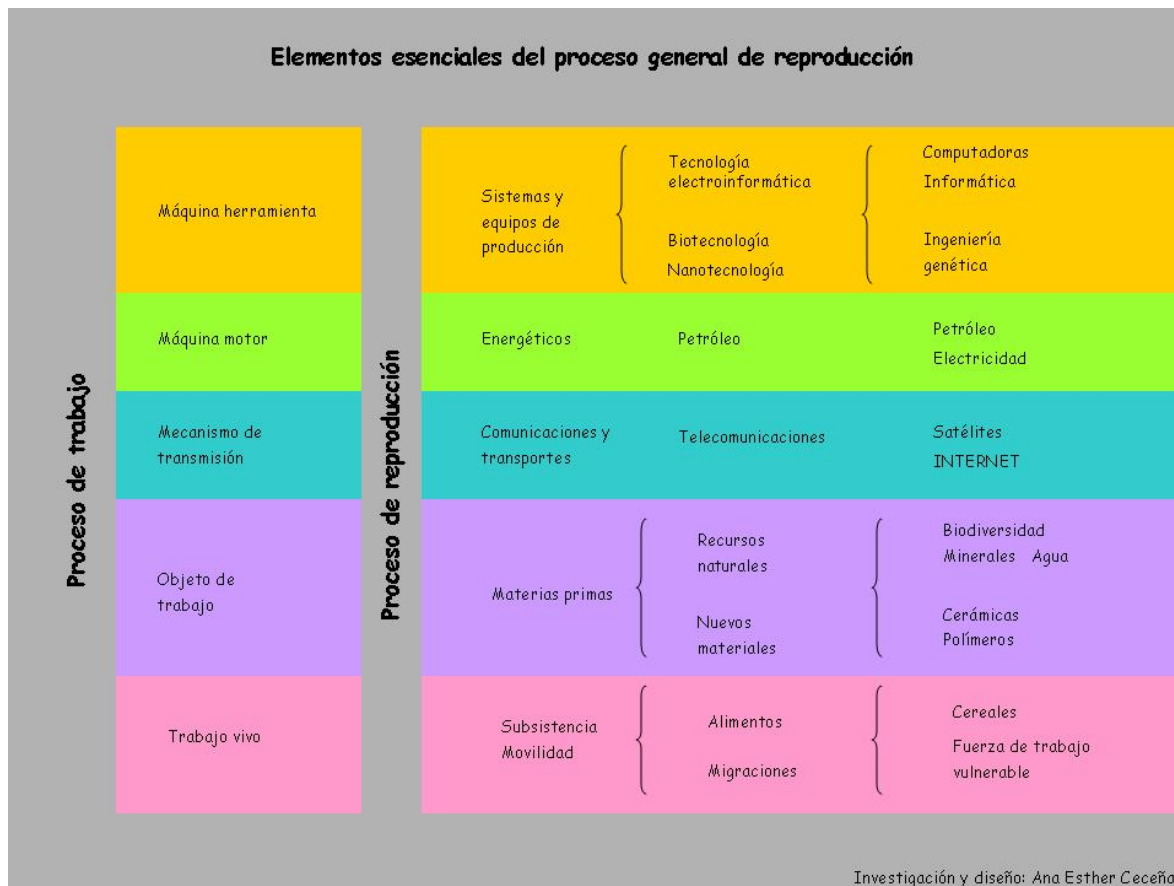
Elementos esenciales del proceso general de reproducción

Proceso de trabajo

Proceso de reproducción

| Proceso de trabajo | Proceso de reproducción | | |
|---|---|---|---|
| Máquina herramienta | Sistemas y equipos de producción | Tecnología electroinformática | Computadoras Informática |
| | | Biotecnología Nanotecnología | Ingeniería genética |
| Máquina motor | Energéticos | Petróleo | Petróleo Electricidad |
| Mecanismo de transmisión | Comunicaciones y transportes | Telecomunicaciones | Satélites INTERNET |
| Objeto de trabajo | Materias primas | Recursos naturales | Biodiversidad Minerales Agua |
| | | Nuevos materiales | Cerámicas Polímeros |
| Trabajo vivo | Subsistencia Movilidad | Alimentos | Cereales |
| | | Migraciones | Fuerza de trabajo vulnerable |

Investigación y diseño: Ana Esther Ceceña